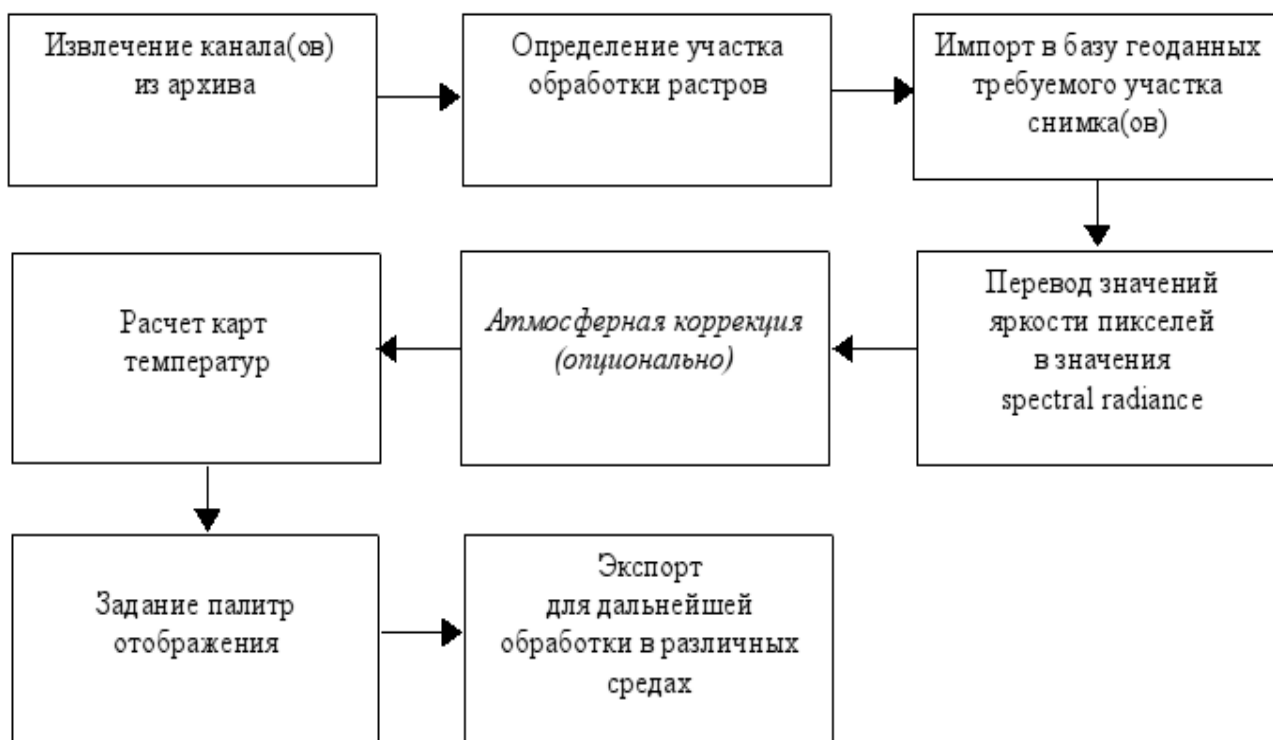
Извлечение канала(ов) из архива

Определение участка обработки растров

Импорт в базу геоданных требуемого участка снимка(ов)

Перевод значений яркости пикселей в значения spectral radiance

Атмосферная коррекция (опционально)

Расчет карт температур

Задание палитр отображения

Экспорт для дальнейшей обработки в различных средах